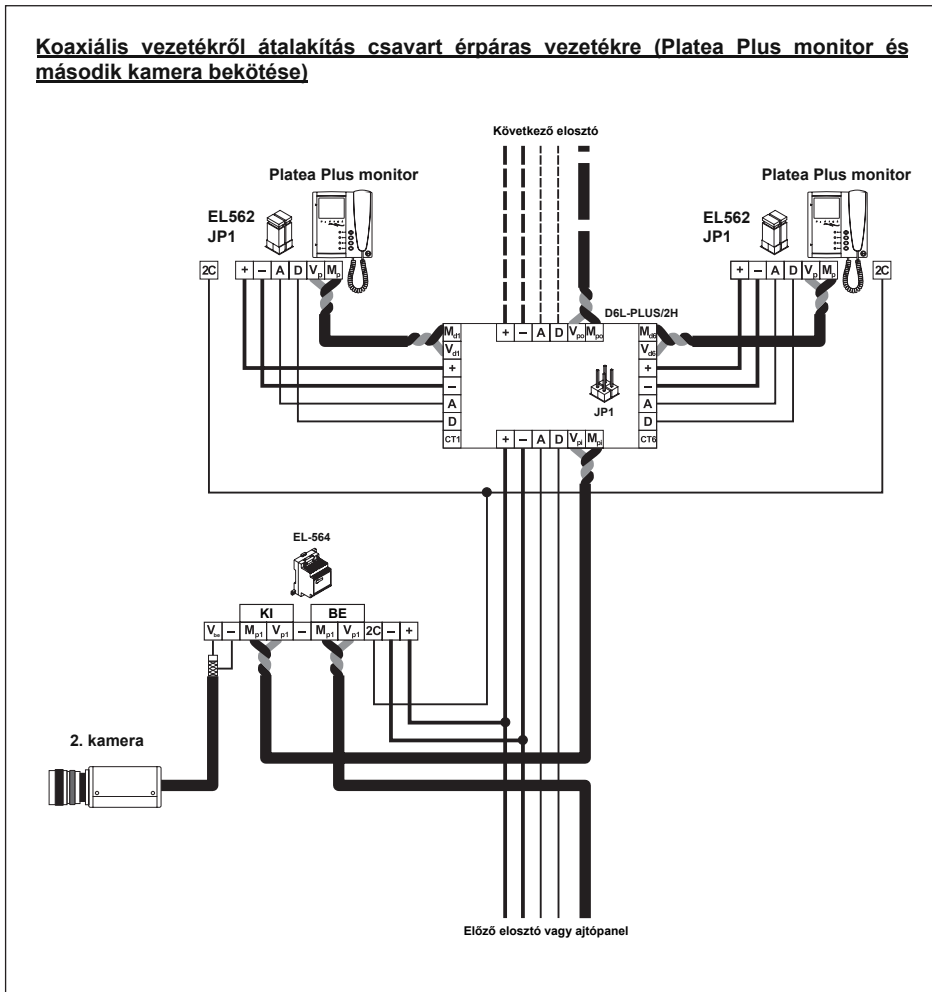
Koaxiális vezetékről átalakítás csavart érpáras vezetékre (Platea Plus monitor és második kamera bekötése)

Következő elosztó

Platea Plus monitor

Platea Plus monitor

EL562
JP1

EL562
JP1

2C + – A D $V_p$ $M_p$

+ – A D $V_p$ $M_p$ 2C

+ – A D $V_{po}$ $M_{po}$

D6L-PLUS/2H

$M_{d1}$
$V_{d1}$
+
–
A
D
CT1

$M_{d6}$
$V_{d6}$
+
–
A
D
CT6

JP1

+ – A D $V_{pi}$ $M_{pi}$

EL-564

KI

BE

$V_{in}$ – $M_{p1}$ $V_{p1}$ – $M_{p1}$ $V_{p1}$ 2C – +

2. kamera

Előző elosztó vagy ajtópanel